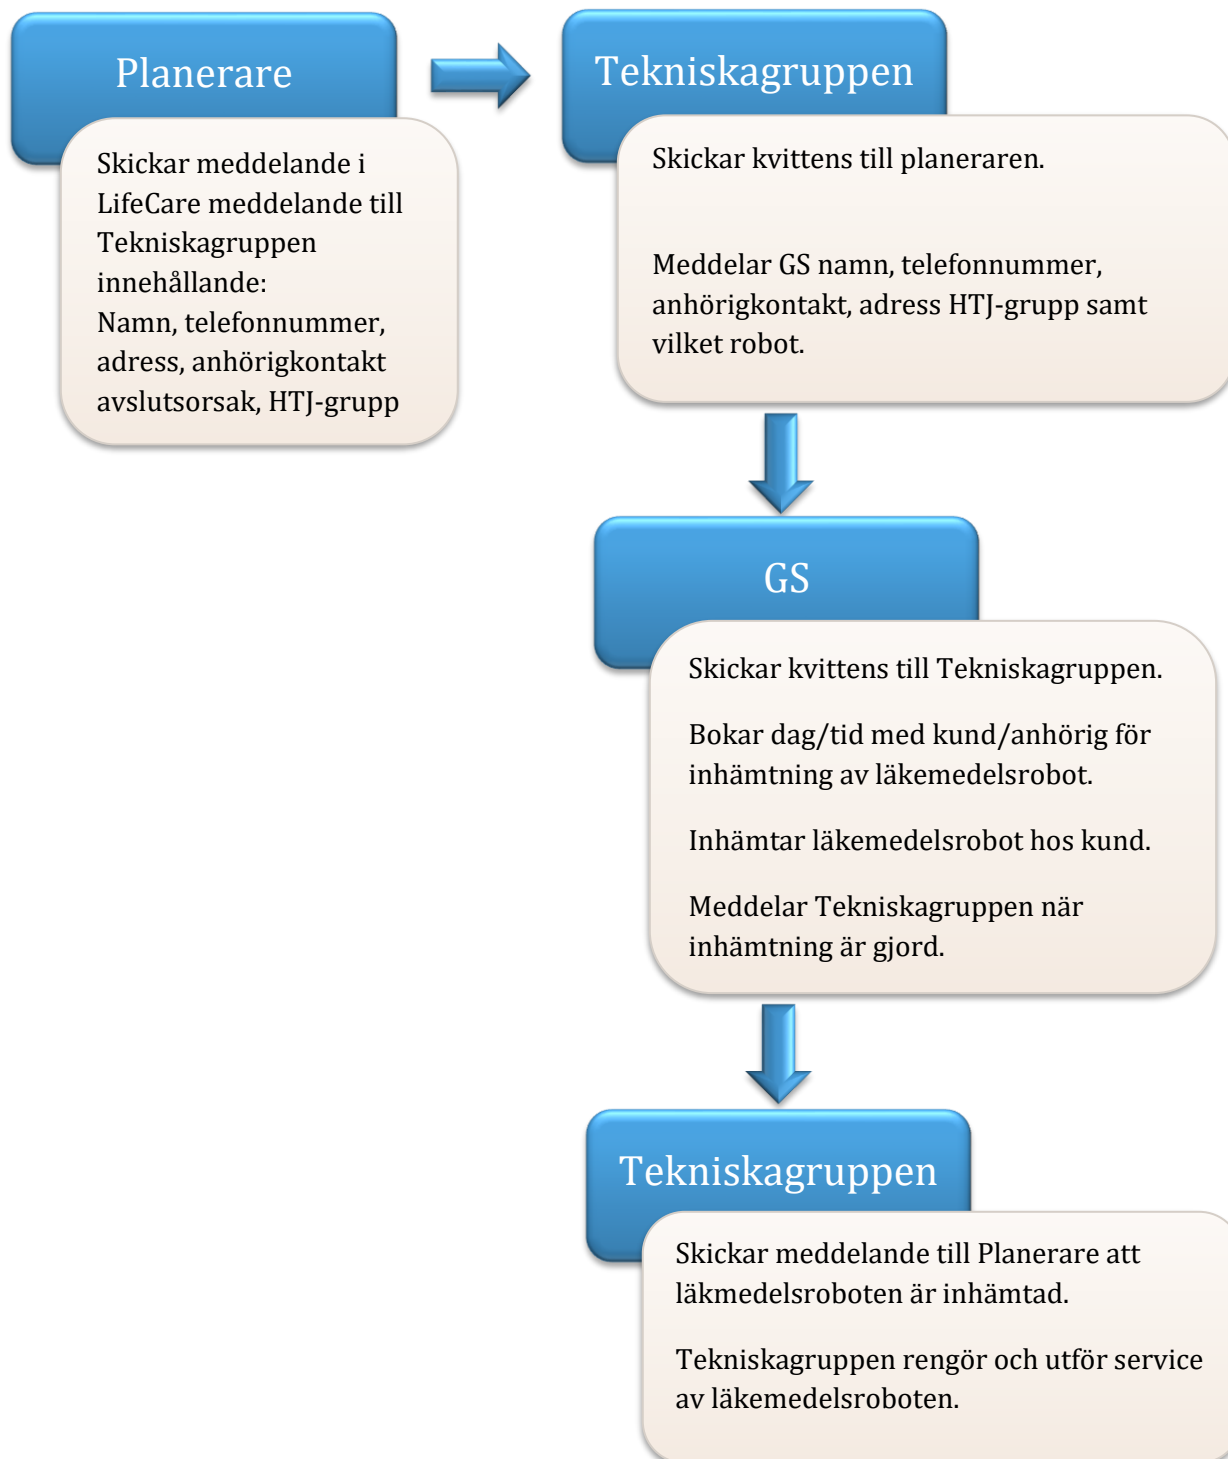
Planerare

Skickar meddelande i LifeCare meddelande till Tekniskagruppen innehållande:
Namn, telefonnummer, adress, anhörigkontakt avslutsorsak, HTJ-grupp

Tekniskagruppen

Skickar kvittens till planeraren.

Meddelar GS namn, telefonnummer, anhörigkontakt, adress HTJ-grupp samt vilket robot.

GS

Skickar kvittens till Tekniskagruppen.

Bokar dag/tid med kund/anhörig för inhämtning av läkemedelsrobot.

Inhämtar läkemedelsrobot hos kund.

Meddelar Tekniskagruppen när inhämtning är gjord.

Tekniskagruppen

Skickar meddelande till Planerare att läkmedelsroboten är inhämtad.

Tekniskagruppen rengör och utför service av läkemedelsroboten.